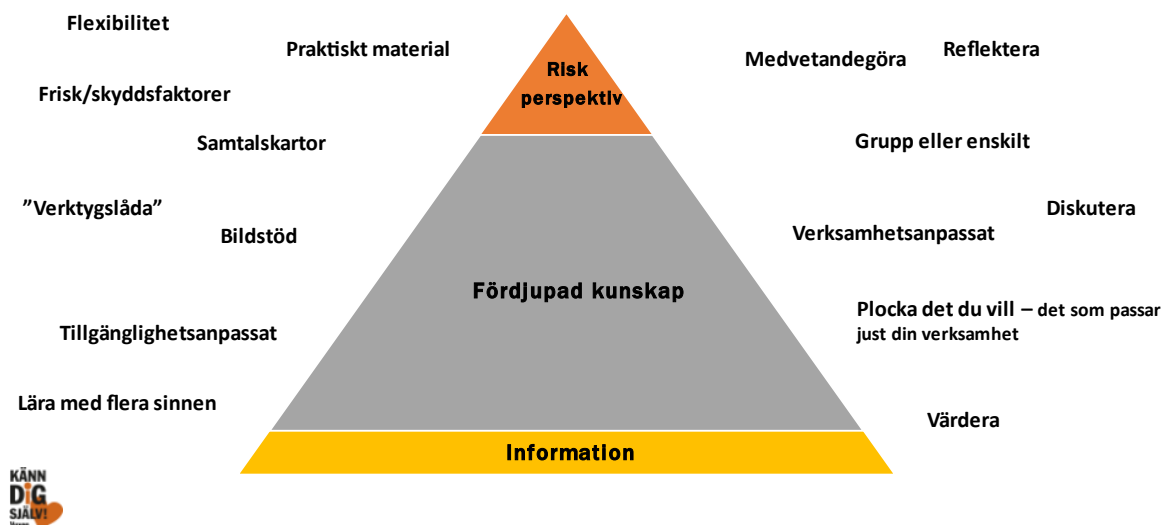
Flexibilitet

Praktiskt material

Risk perspektiv

Medvetandegöra

Reflektera

Frisk/skyddsfaktorer

Samtalskartor

Grupp eller enskilt

”Verktygslåda”

Bildstöd

Diskutera

Verksamhetsanpassat

Fördjupad kunskap

Plocka det du vill – det som passar just din verksamhet

Tillgänglighetsanpassat

Lära med flera sinnen

Värdera

Information

KÄNN DIG SJÄLV!